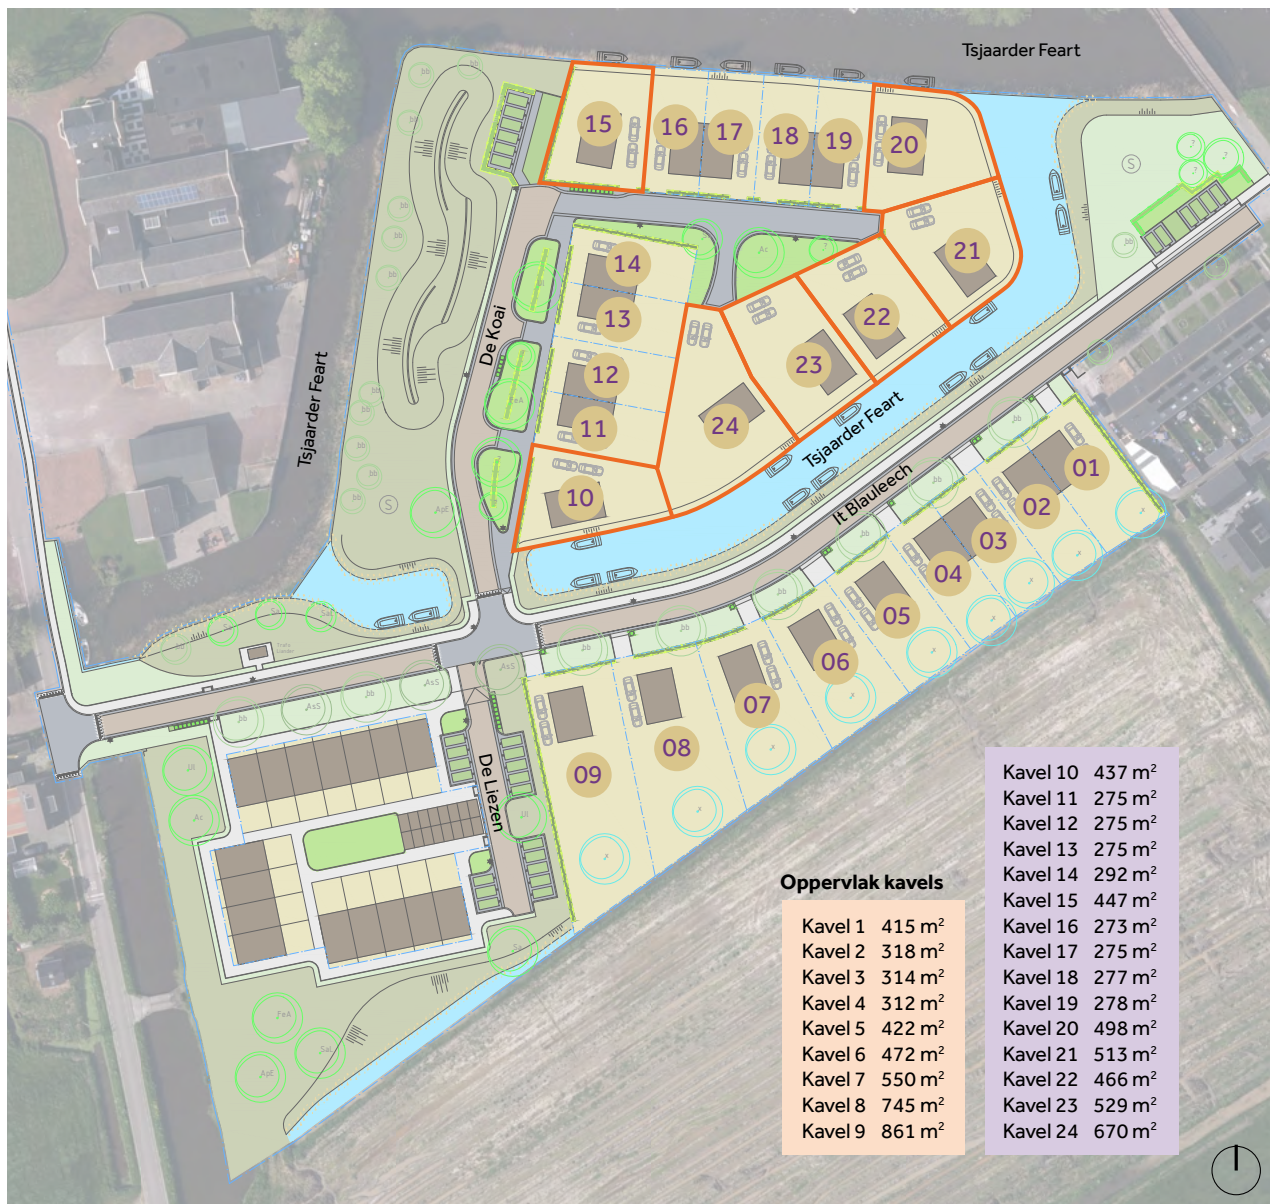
Tsjaarder Feart

15 16 17 18 19 20

14 21

13 22

12 23

11 24

10

De Koai

Tsjaarder Feart

Tsjaarder Feart

It Blauleech

01 02 03 04 05 06 07 08 09

De Liezen

Oppervlak kavels

| | |
|---|---|
| Kavel 1 | 415 m$^2$ |
| Kavel 2 | 318 m$^2$ |
| Kavel 3 | 314 m$^2$ |
| Kavel 4 | 312 m$^2$ |
| Kavel 5 | 422 m$^2$ |
| Kavel 6 | 472 m$^2$ |
| Kavel 7 | 550 m$^2$ |
| Kavel 8 | 745 m$^2$ |
| Kavel 9 | 861 m$^2$ |

| | |
|---|---|
| Kavel 10 | 437 m$^2$ |
| Kavel 11 | 275 m$^2$ |
| Kavel 12 | 275 m$^2$ |
| Kavel 13 | 275 m$^2$ |
| Kavel 14 | 292 m$^2$ |
| Kavel 15 | 447 m$^2$ |
| Kavel 16 | 273 m$^2$ |
| Kavel 17 | 275 m$^2$ |
| Kavel 18 | 277 m$^2$ |
| Kavel 19 | 278 m$^2$ |
| Kavel 20 | 498 m$^2$ |
| Kavel 21 | 513 m$^2$ |
| Kavel 22 | 466 m$^2$ |
| Kavel 23 | 529 m$^2$ |
| Kavel 24 | 670 m$^2$ |